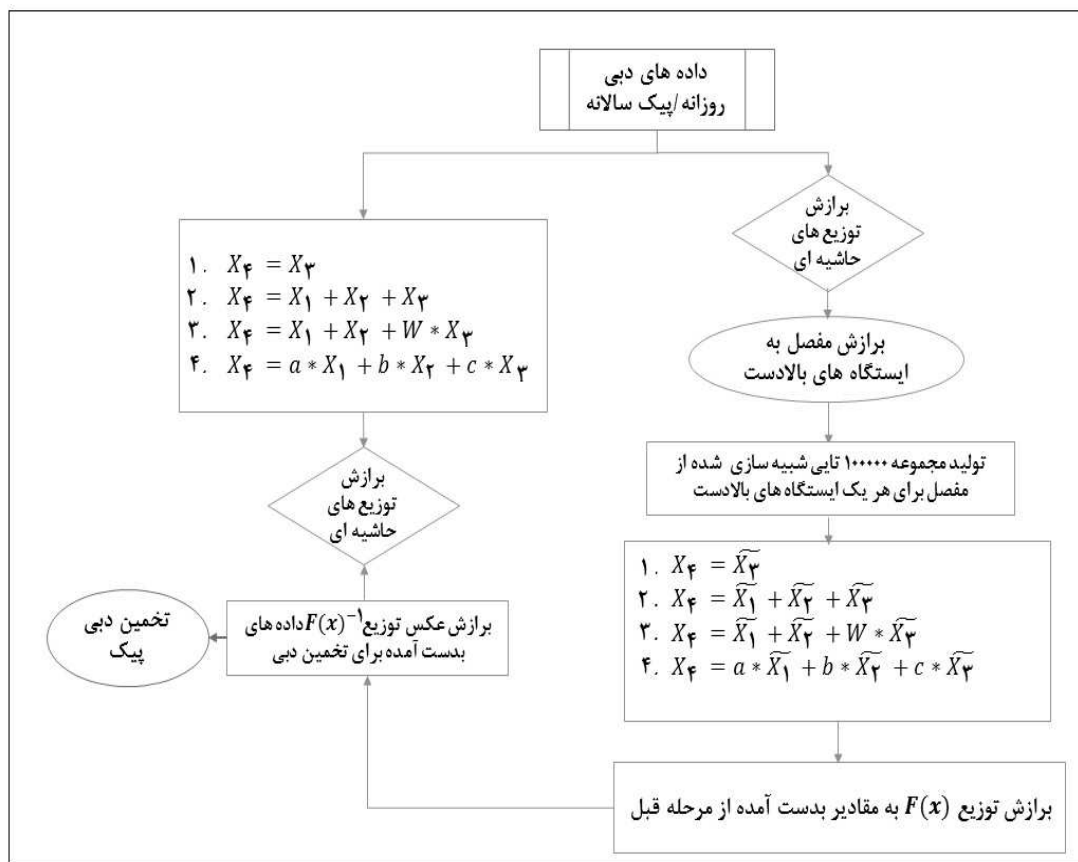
داده های دبی
روزانه /پیک سالانه

۱. $X_۴ = X_۳$
۲. $X_۴ = X_۱ + X_۲ + X_۳$
۳. $X_۴ = X_۱ + X_۲ + W * X_۳$
۴. $X_۴ = a * X_۱ + b * X_۲ + c * X_۳$

برازش
توزیع های
حاشیه ای

برازش
توزیع های
حاشیه ای

برازش مفصل به
ایستگاه های بالادست

تولید مجموعه ۱۰۰۰۰۰ تایی شبیه سازی شده از مفصل برای هر یک ایستگاه های بالادست

۱. $X_۴ = \widetilde{X_۳}$
۲. $X_۴ = \widetilde{X_۱} + \widetilde{X_۲} + \widetilde{X_۳}$
۳. $X_۴ = \widetilde{X_۱} + \widetilde{X_۲} + W * \widetilde{X_۳}$
۴. $X_۴ = a * \widetilde{X_۱} + b * \widetilde{X_۲} + c * \widetilde{X_۳}$

تخمین دبی
پیک

برازش عکس توزیع $F(x)^{-1}$ داده های بدست آمده برای تخمین دبی

برازش توزیع $F(x)$ به مقادیر بدست آمده از مرحله قبل